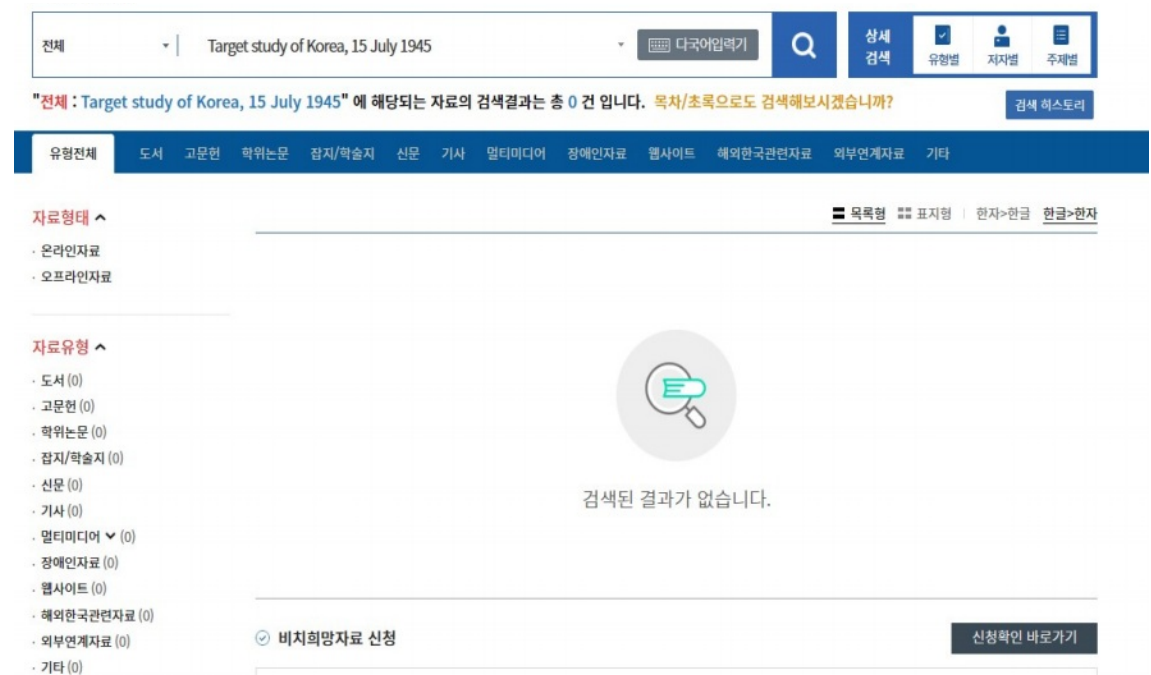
전체

Target study of Korea, 15 July 1945

다국어입력기

상세 검색

유형별

저자별

주제별

"전체 : Target study of Korea, 15 July 1945" 에 해당되는 자료의 검색결과는 총 0 건 입니다. 목차/초록으로도 검색해보시겠습니까?

검색 히스토리

유형전체 도서 고문헌 학위논문 잡지/학술지 신문 기사 멀티미디어 장애인자료 웹사이트 해외한국관련자료 외부연계자료 기타

자료형태

· 온라인자료
· 오프라인자료

자료유형

· 도서 (0)
· 고문헌 (0)
· 학위논문 (0)
· 잡지/학술지 (0)
· 신문 (0)
· 기사 (0)
· 멀티미디어 (0)
· 장애인자료 (0)
· 웹사이트 (0)
· 해외한국관련자료 (0)
· 외부연계자료 (0)
· 기타 (0)

목록형 표지형 한자>한글 한글>한자

검색된 결과가 없습니다.

비치희망자료 신청

신청확인 바로가기